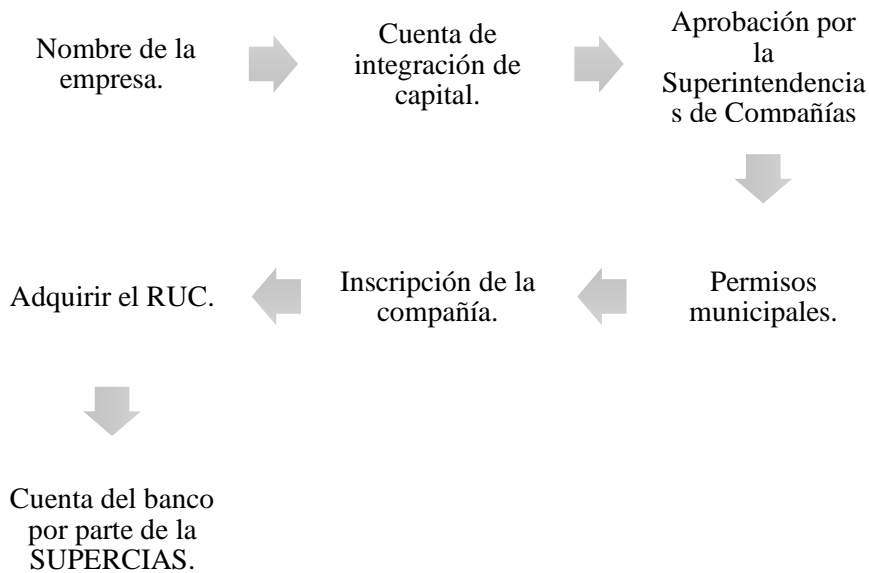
Nombre de la empresa.

Cuenta de integración de capital.

Aprobación por la Superintendencia s de Compañías

Permisos municipales.

Inscripción de la compañía.

Adquirir el RUC.

Cuenta del banco por parte de la SUPERCIAS.